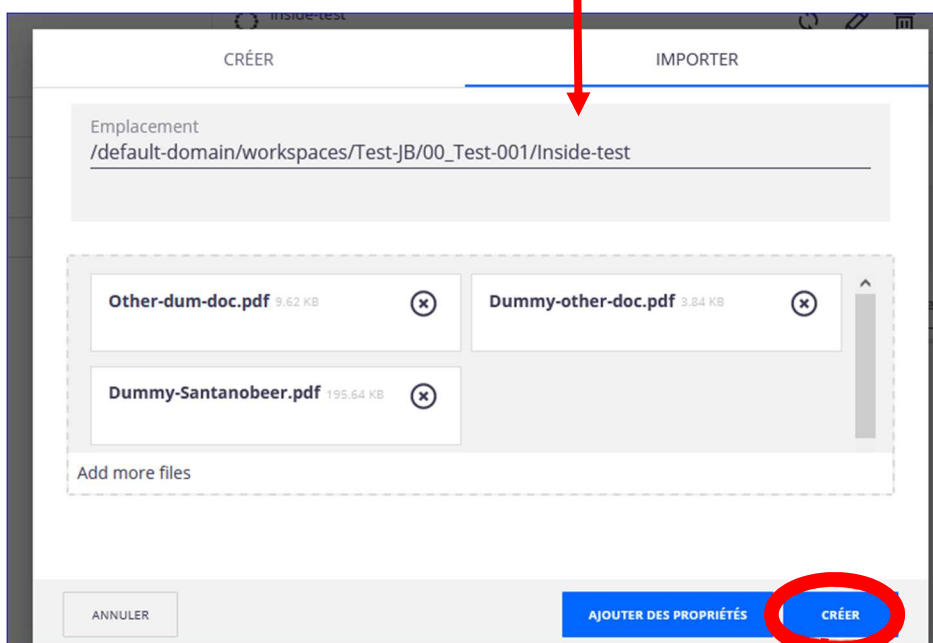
Inside-test

CRÉER

IMPORTER

Emplacement
/default-domain/workspaces/Test-JB/00_Test-001/Inside-test

Other-dum-doc.pdf 9.62 KB

Dummy-other-doc.pdf 3.84 KB

Dummy-Santanobeer.pdf 195.64 KB

Add more files

ANNULER

AJOUTER DES PROPRIÉTÉS

CRÉER